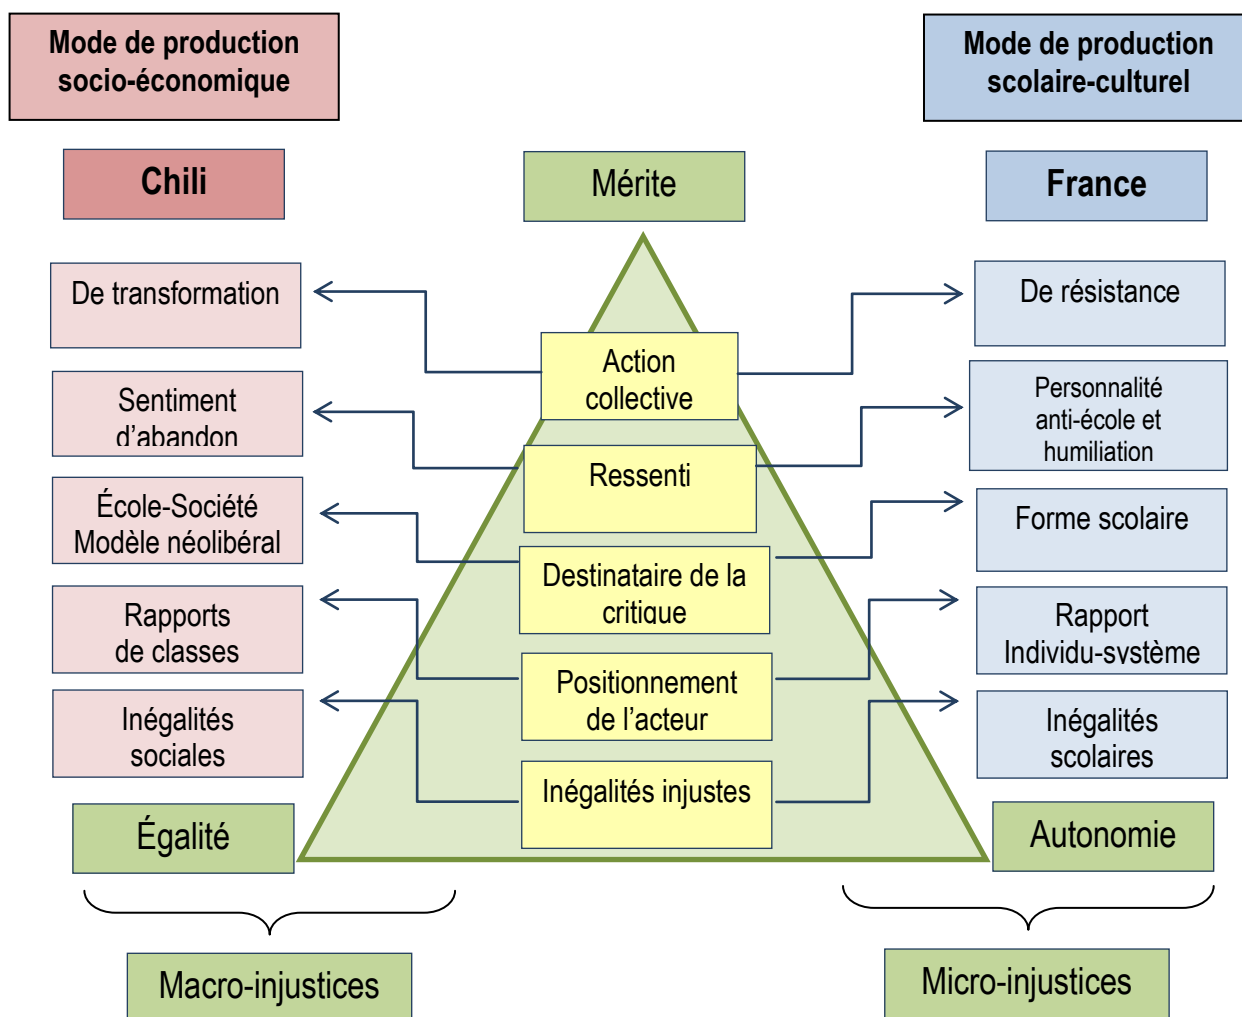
Mode de production socio-économique

Mode de production scolaire-culturel

Chili

Mérite

France

De transformation

Action collective

De résistance

Sentiment d'abandon

Ressenti

Personnalité anti-école et humiliation

École-Société Modèle néolibéral

Destinataire de la critique

Forme scolaire

Rapports de classes

Positionnement de l'acteur

Rapport Individu-système

Inégalités sociales

Inégalités injustes

Inégalités scolaires

Égalité

Autonomie

Macro-injustices

Micro-injustices